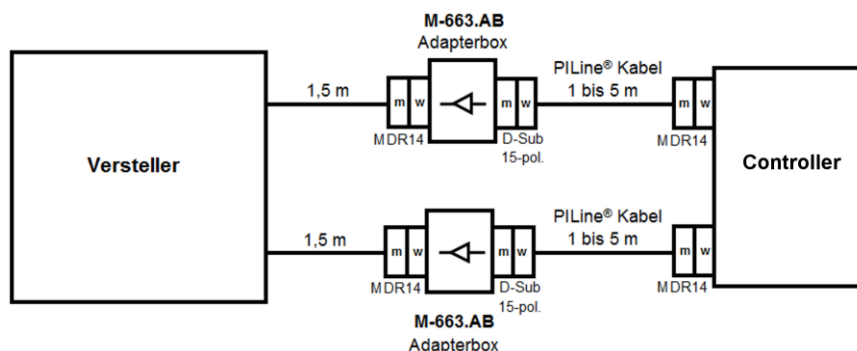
M-663.AB
Adapterbox

PILine® Kabel
1 bis 5 m

1,5 m

m w

m w

m w

MDR14

D-Sub
15-pol.

MDR14

Versteller

Controller

PILine® Kabel
1 bis 5 m

1,5 m

m w

m w

m w

MDR14

D-Sub
15-pol.

MDR14

M-663.AB
Adapterbox